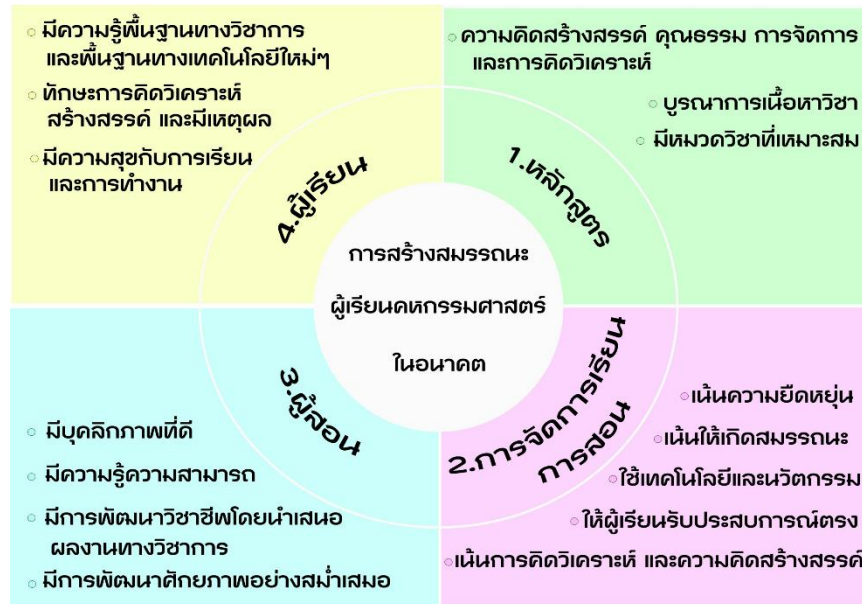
◦ มีความรู้พื้นฐานทางวิชาการ และพื้นฐานทางเทคโนโลยีใหม่ๆ
◦ ทักษะการคิดวิเคราะห์ สร้างสรรค์ และมีเหตุผล
◦ มีความสุขกับการเรียน และการทำงาน

4.ผู้เรียน

◦ ความคิดสร้างสรรค์ คุณธรรม การจัดการ และการคิดวิเคราะห์
◦ บูรณาการเนื้อหาวิชา
◦ มีหมวดวิชาที่เหมาะสม

1.หลักสูตร

การสร้างสมรรถนะ
ผู้เรียนคหกรรมศาสตร์
ในอนาคต

3.ผู้สอน

◦ มีบุคลิกภาพที่ดี
◦ มีความรู้ความสามารถ
◦ มีการพัฒนาวิชาชีพโดยนำเสนอ ผลงานทางวิชาการ
◦ มีการพัฒนาศักยภาพอย่างสม่ำเสมอ

2.การจัดการเรียนการสอน

◦ เน้นความยืดหยุ่น
◦ เน้นให้เกิดสมรรถนะ
◦ ใช้เทคโนโลยีและนวัตกรรม
◦ ให้ผู้เรียนรับประสบการณ์ตรง
◦ เน้นการคิดวิเคราะห์ และความคิดสร้างสรรค์